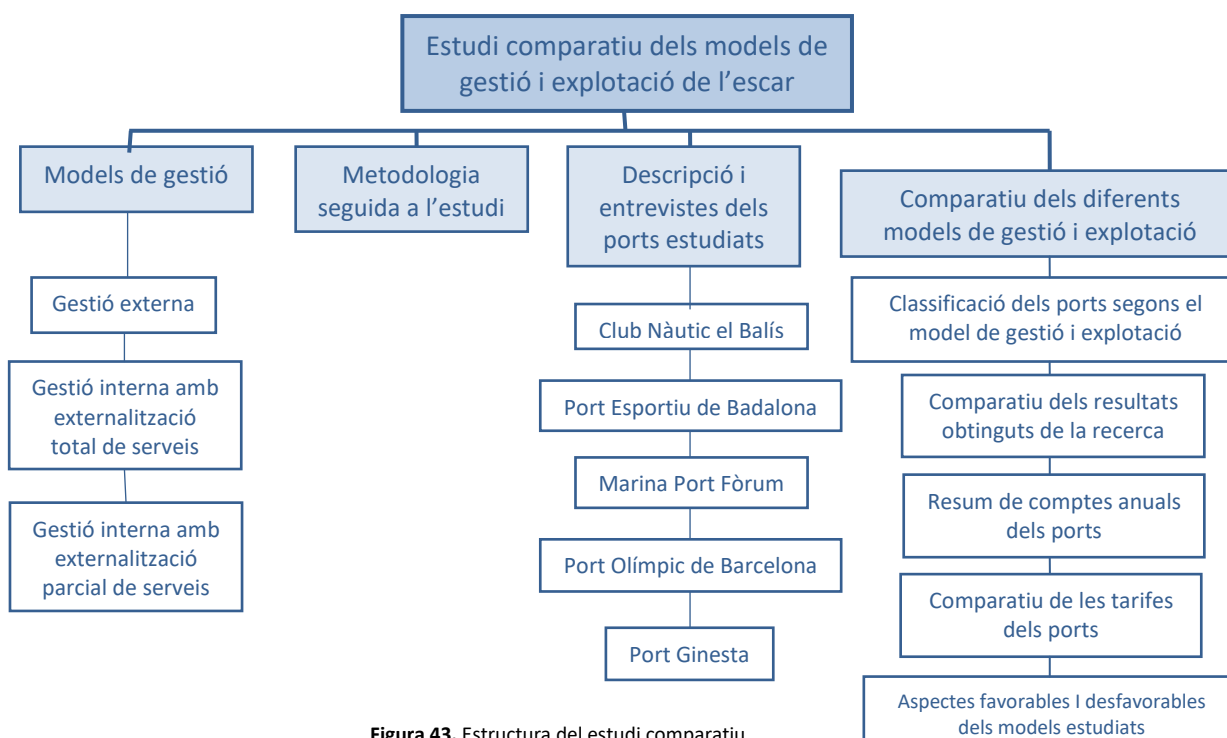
Estudi comparatiu dels models de gestió i explotació de l'escar

Models de gestió

Gestió externa

Gestió interna amb externalització total de serveis

Gestió interna amb externalització parcial de serveis

Metodologia seguida a l'estudi

Descripció i entrevistes dels ports estudiats

Club Nàutic el Balís

Port Esportiu de Badalona

Marina Port Fòrum

Port Olímpic de Barcelona

Port Ginesta

Comparatiu dels diferents models de gestió i explotació

Classificació dels ports segons el model de gestió i explotació

Comparatiu dels resultats obtinguts de la recerca

Resum de comptes anuals dels ports

Comparatiu de les tarifes dels ports

Aspectes favorables I desfavorables dels models estudiats

**Figura 43**. Estructura del estudi comparatiu